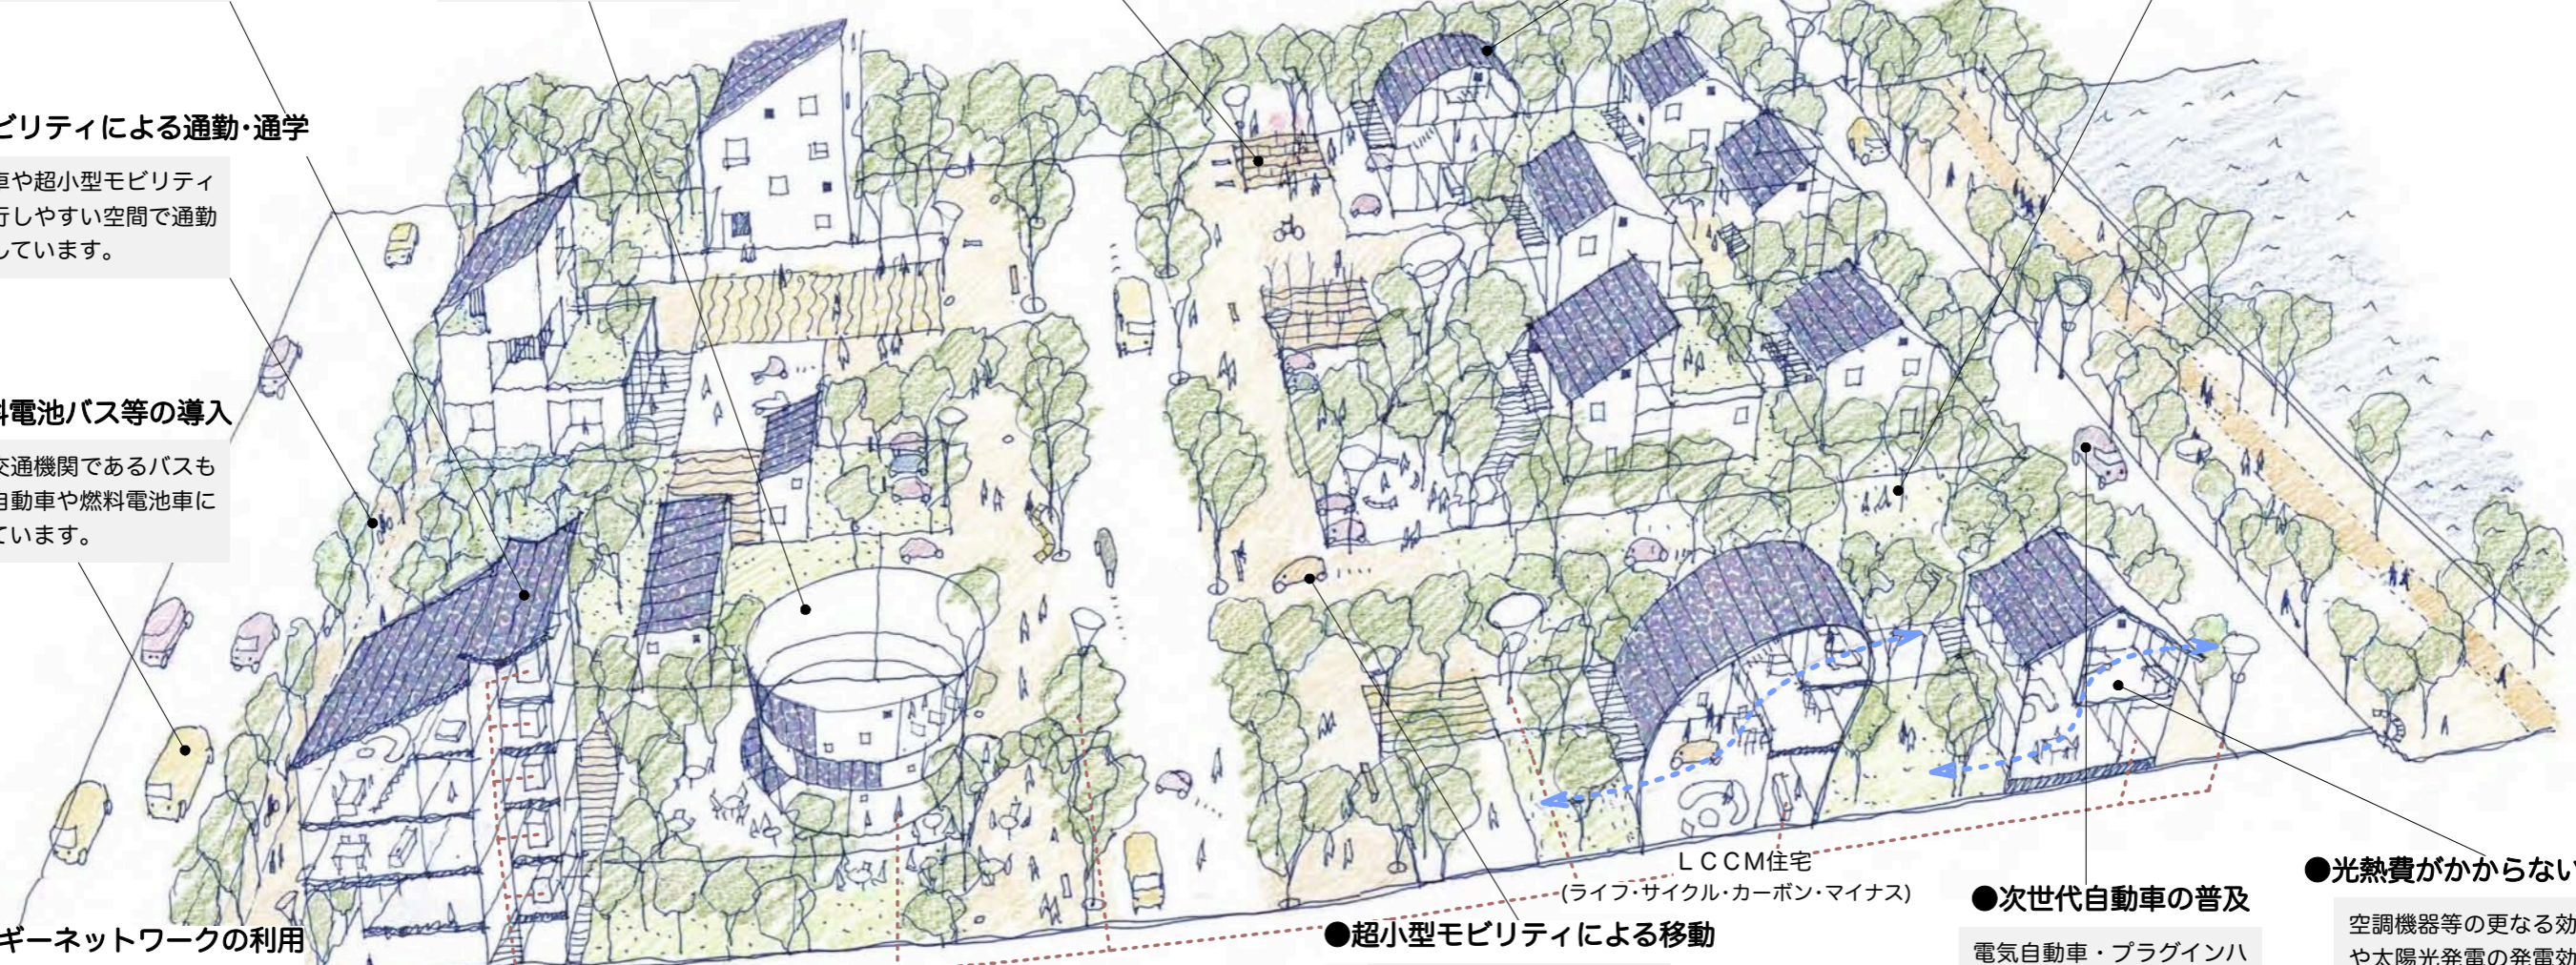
ビリティによる通勤・通学

車や超小型モビリティ
行しやすい空間で通勤
しています。

料電池バス等の導入

交通機関であるバスも
自動車や燃料電池車に
ています。

ギーネットワークの利用

ＬＣＣＭ住宅
(ライフ・サイクル・カーボン・マイナス)

●超小型モビリティによる移動

●次世代自動車の普及

電気自動車・プラグインハ

●光熱費がかからない

空調機器等の更なる効
や太陽光発電の発電効